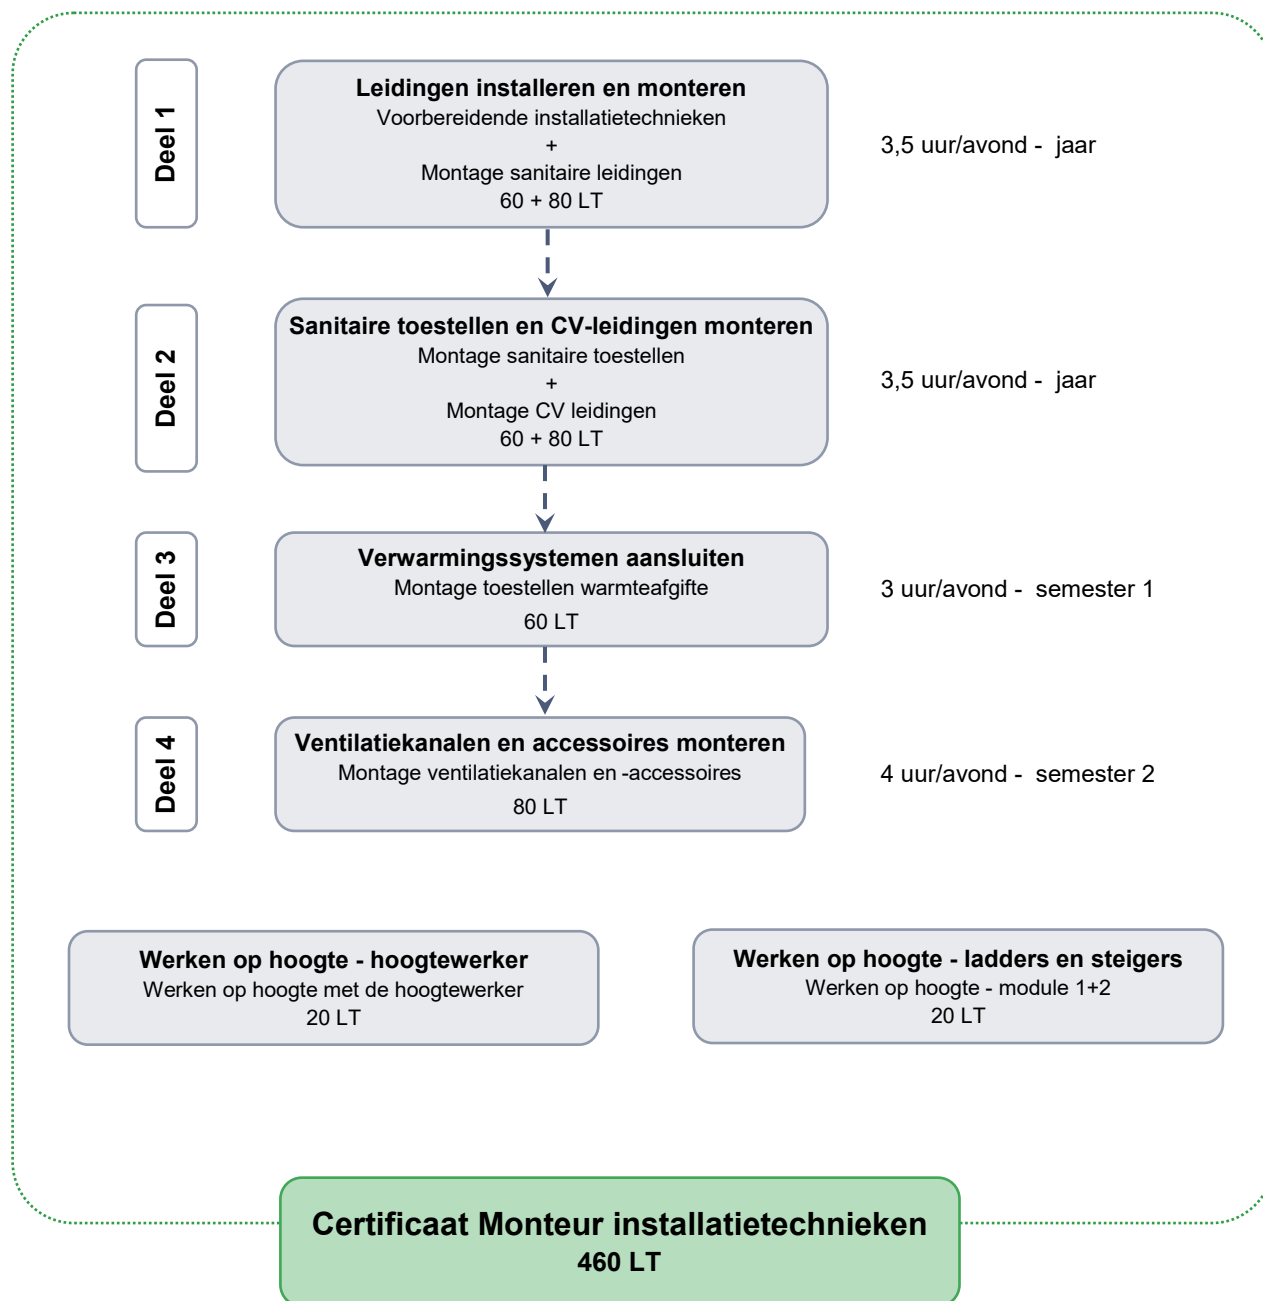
Deel 1

Leidingen installeren en monteren
Voorbereidende installatietechnieken
+
Montage sanitaire leidingen
60 + 80 LT

3,5 uur/avond - jaar

Deel 2

Sanitaire toestellen en CV-leidingen monteren
Montage sanitaire toestellen
+
Montage CV leidingen
60 + 80 LT

3,5 uur/avond - jaar

Deel 3

Verwarmingssystemen aansluiten
Montage toestellen warmteafgifte
60 LT

3 uur/avond - semester 1

Deel 4

Ventilatiekanalen en accessoires monteren
Montage ventilatiekanalen en -accessoires
80 LT

4 uur/avond - semester 2

Werken op hoogte - hoogtewerker
Werken op hoogte met de hoogtewerker
20 LT

Werken op hoogte - ladders en steigers
Werken op hoogte - module 1+2
20 LT

Certificaat Monteur installatietechnieken
460 LT